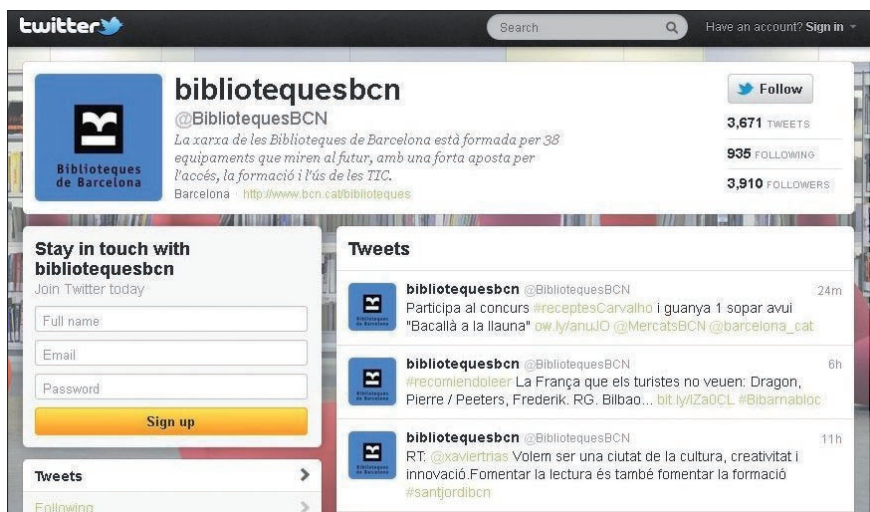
twitter

Search

Have an account? Sign in

Biblioteques de Barcelona

bibliotequesbcn
@BibliotequesBCN
La xarxa de les Biblioteques de Barcelona està formada per 38 equipaments que miren al futur, amb una forta aposta per l'accés, la formació i l'ús de les TIC.
Barcelona · http://www.bcn.cat/biblioteques

Follow
3,671 TWEETS
935 FOLLOWING
3,910 FOLLOWERS

Stay in touch with bibliotequesbcn
Join Twitter today
Full name
Email
Password
Sign up

Tweets
Following

Tweets

bibliotequesbcn @BibliotequesBCN 24m
Participa al concurs #receptesCarvalho i guanya 1 sopar avui "Bacallà a la llauna" ow.ly/anuJO @MercatsBCN @barcelona_cat

bibliotequesbcn @BibliotequesBCN 6h
#recomiendoleer La França que els turistes no veuen: Dragon, Pierre / Peeters, Frederik. RG. Bilbao... bit.ly/IZa0CL #Bibarnabloc

bibliotequesbcn @BibliotequesBCN 11h
RT: @xaviertrias Volem ser una ciutat de la cultura, creativitat i innovació.Fomentar la lectura és també fomentar la formació #santjordibcn